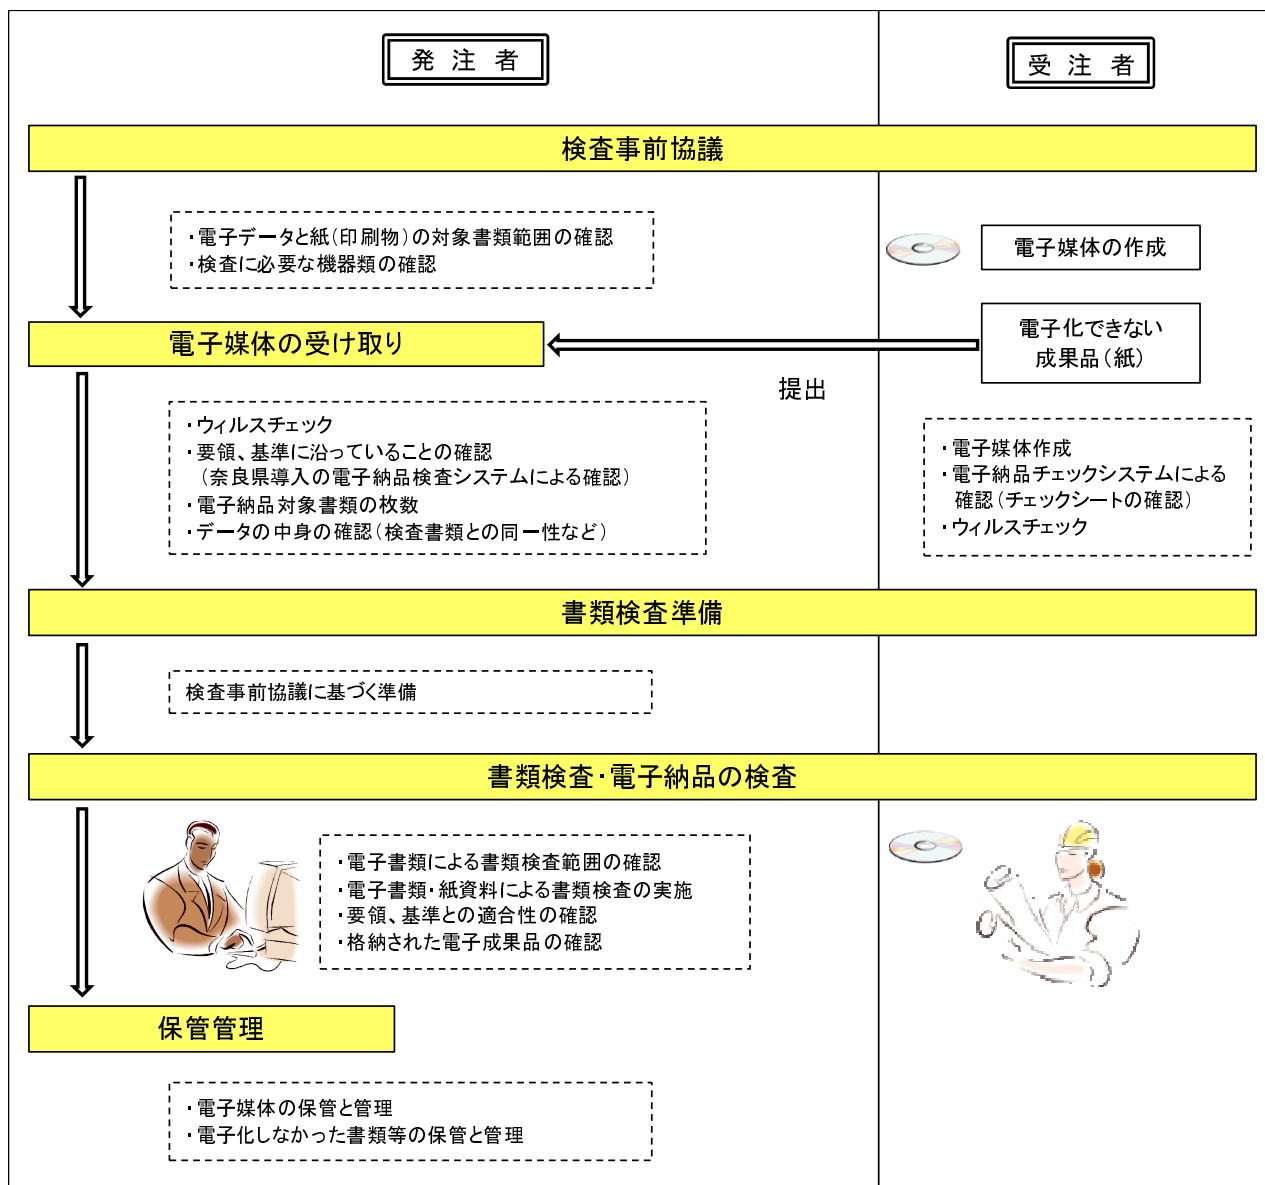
発 注 者

受 注 者

検査事前協議

・電子データと紙(印刷物)の対象書類範囲の確認
・検査に必要な機器類の確認

電子媒体の作成

電子媒体の受け取り

電子化できない成果品(紙)

提出

・ウィルスチェック
・要領、基準に沿っていることの確認
(奈良県導入の電子納品検査システムによる確認)
・電子納品対象書類の枚数
・データの中身の確認(検査書類との同一性など)

・電子媒体作成
・電子納品チェックシステムによる確認(チェックシートの確認)
・ウィルスチェック

書類検査準備

検査事前協議に基づく準備

書類検査・電子納品の検査

・電子書類による書類検査範囲の確認
・電子書類・紙資料による書類検査の実施
・要領、基準との適合性の確認
・格納された電子成果品の確認

保管管理

・電子媒体の保管と管理
・電子化しなかった書類等の保管と管理